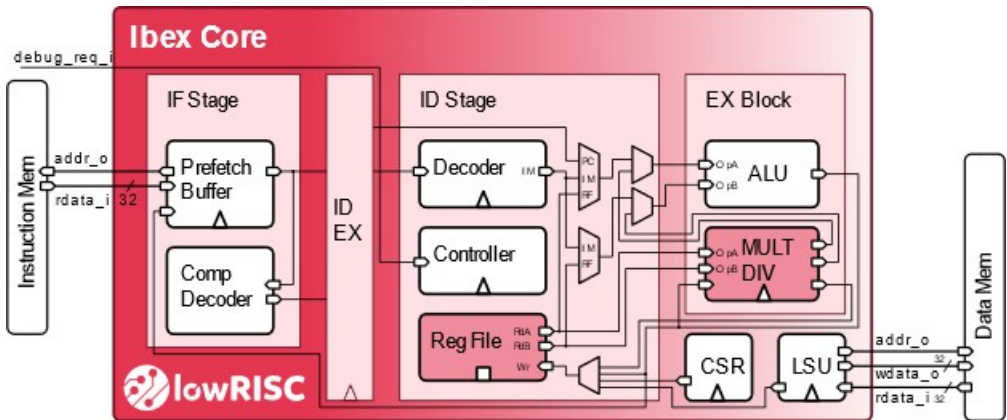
Ibex Core

debug_req_i

Instruction Mem

addr_o

rdata_i 32

IF Stage

Prefetch Buffer

Comp Decoder

ID EX

ID Stage

Decoder

IM

Controller

Reg File

RdA
RdB
Wr

PC
IM
RF

IM
RF

EX Block

OpA
OpB
ALU

OpA
OpB
MULT DIV

CSR

LSU

addr_o
32
wdata_o
rdata_i 32

Data Mem

lowRISC